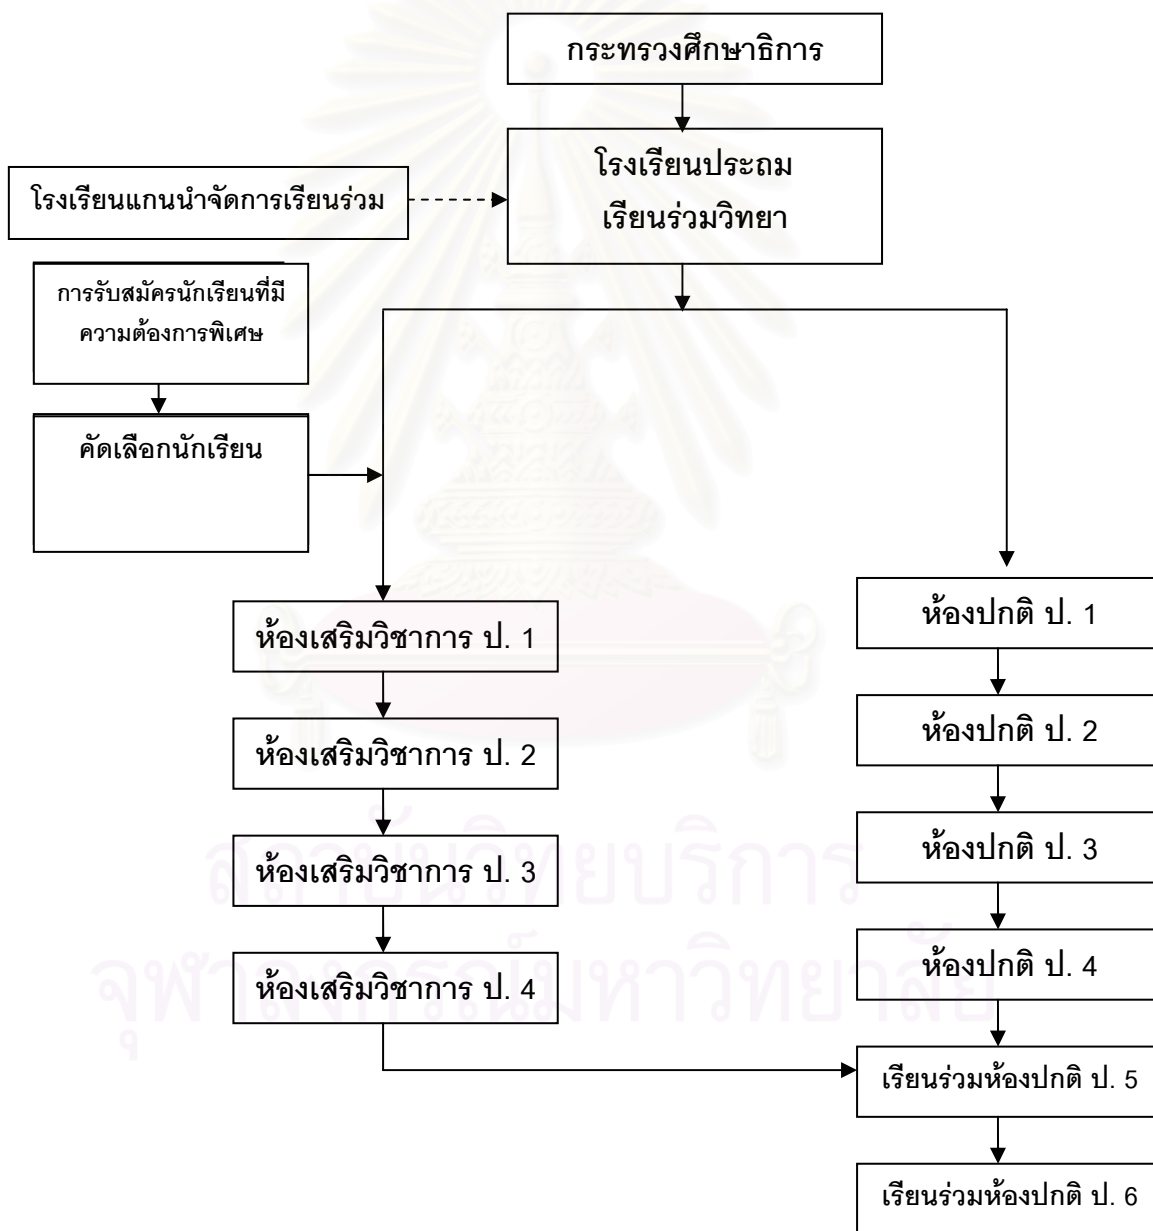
กระทรวงศึกษาธิการ

โรงเรียนประถม เรียนร่วมวิทยา

โรงเรียนแกนนำจัดการเรียนร่วม

การรับสมัครนักเรียนที่มีความต้องการพิเศษ

คัดเลือกนักเรียน

ห้องเสริมวิชาการ ป. 1

ห้องเสริมวิชาการ ป. 2

ห้องเสริมวิชาการ ป. 3

ห้องเสริมวิชาการ ป. 4

ห้องปกติ ป. 1

ห้องปกติ ป. 2

ห้องปกติ ป. 3

ห้องปกติ ป. 4

เรียนร่วมห้องปกติ ป. 5

เรียนร่วมห้องปกติ ป. 6

สถาบันวิทยบริการ
จุฬาลงกรณ์มหาวิทยาลัย